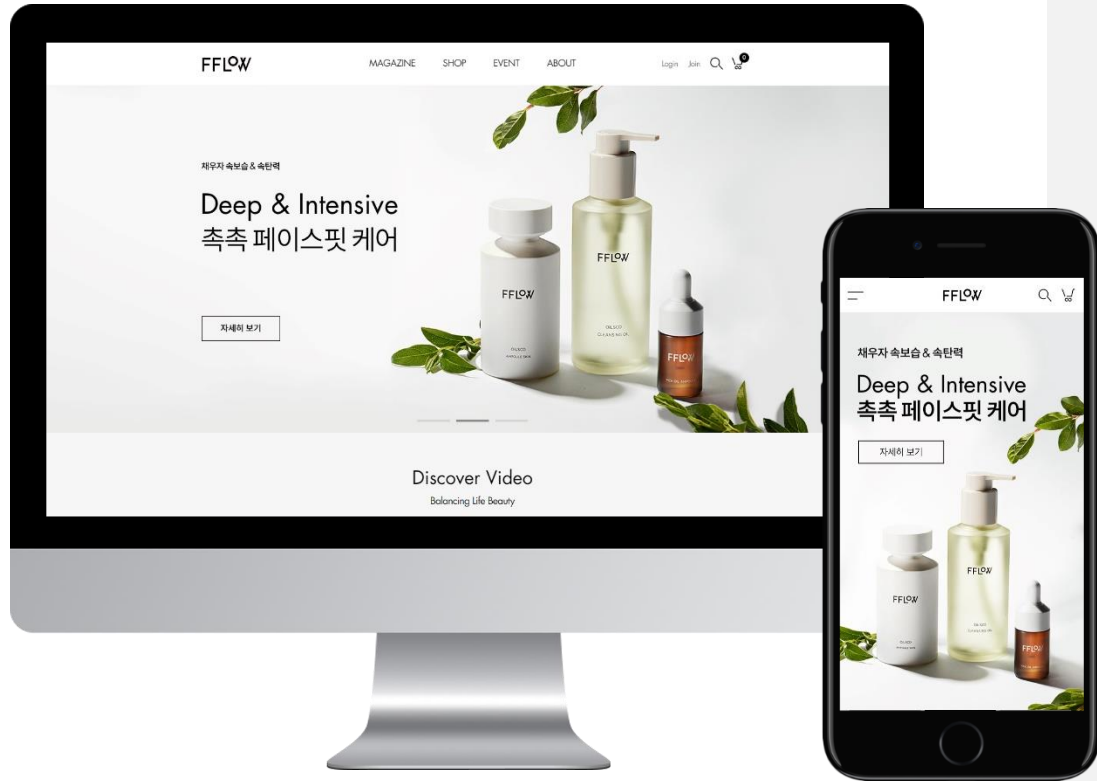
FFLOW

MAGAZINE SHOP EVENT ABOUT

Login Join

0

채우자 속보습 & 속탄력

Deep & Intensive
촉촉 페이스핏 케어

자세히 보기

FFLOW

FFLOW

FFLOW

Discover Video

Balancing Life Beauty

FFLOW

채우자 속보습 & 속탄력

Deep & Intensive
촉촉 페이스핏 케어

자세히 보기

FFLOW

FFLOW

FFLOW